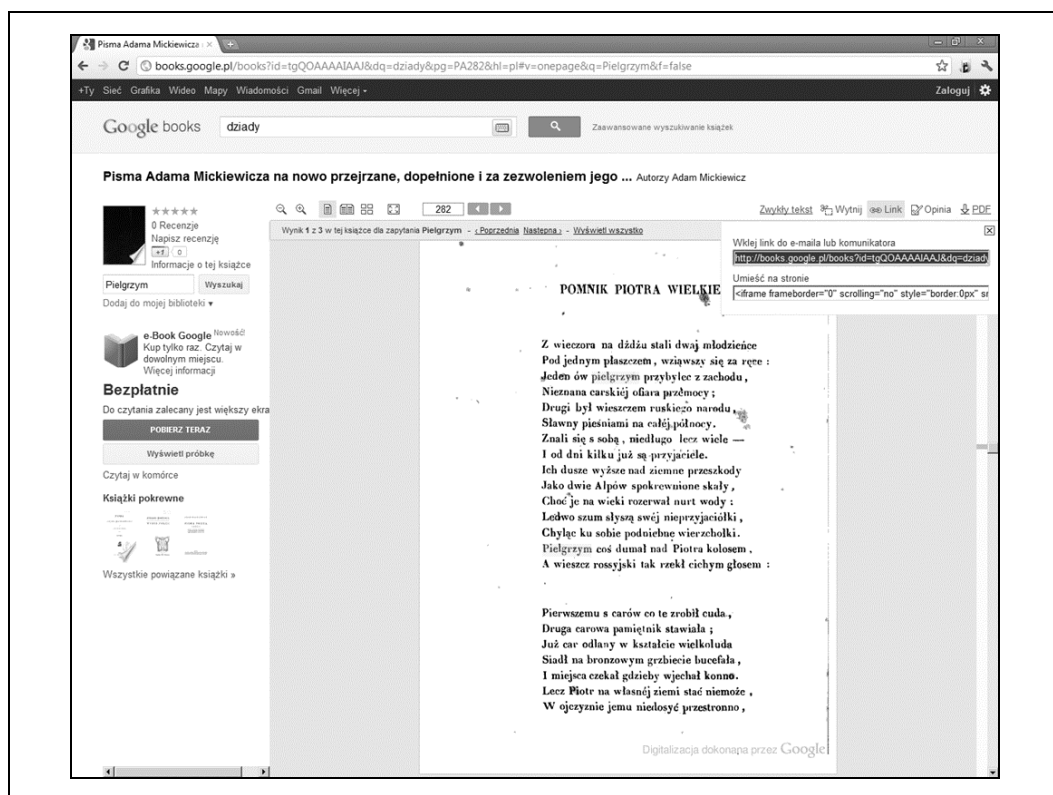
Pisma Adama Mickiewicza ×

books.google.pl/books?id=tgQOAAAAIAAJ&dq=dziady&pg=PA282&hl=pl#v=onepage&q=Pielgrzym&f=false

+Ty Sieć Grafika Wideo Mapy Wiadomości Gmail Więcej ▾

Zaloguj

Google books dziady

Zaawansowane wyszukiwanie książek

Pisma Adama Mickiewicza na nowo przejrzane, dopełnione i za zezwoleniem jego ... Autorzy Adam Mickiewicz

0 Recenzje
Napisz recenzję
+1 0
Informacje o tej książce

Pielgrzym Wyszukaj

Dodaj do mojej biblioteki ▾

e-Book Google Nowość!
Kup tylko raz. Czytaj w dowolnym miejscu.
Więcej informacji

Bezpłatnie

Do czytania zalecany jest większy ekra

POBIERZ TERAZ

Wyświetl próbkę

Czytaj w komórce

Książki pokrewne

Wszystkie powiązane książki »

282

Zwykły tekst Wytnij Link Opinia PDF

Wynik 1 z 3 w tej książce dla zapytania Pielgrzym - ‹ Poprzednia Następna › - Wyświetl wszystko

Wklej link do e-maila lub komunikatora
http://books.google.pl/books?id=tgQOAAAAIAAJ&dq=dziady

Umieść na stronie
<iframe frameborder="0" scrolling="no" style="border:0px" sr

POMNIK PIOTRA WIELKIE

Z wieczora na dżdżu stali dwaj młodzieńce
Pod jednym płaszczem, wziąwszy się za ręce:
Jeden ów pielgrzym przybylec z zachodu,
Nieznana carskiéj ofiara przemocy;
Drugi był wieszczem ruskiego narodu,
Sławny pieśniami na całéj północy.
Znali się s sobą, niedługo lecz wiele —
I od dni kilku już są przyjaciele.
Ich dusze wyższe nad ziemne przeszkody
Jako dwie Alpów spokrewnione skały,
Choć je na wieki rozerwał nurt wody:
Ledwo szum słyszą swéj nieprzyjaciółki,
Chyląc ku sobie podniebne wierzchołki.
Pielgrzym coś dumał nad Piotra kolosem,
A wieszcz rossyjski tak rzekł cichym głosem:

Pierwszemu s carów co te zrobił cuda,
Druga carowa pamiętnik stawiała;
Już car odlany w kształcie wielkoluda
Siadł na bronzowym grzbiecie bucefała,
I miejsca czekał gdzieby wjechał konno.
Lecz Piotr na własnéj ziemi stać niemoże,
W ojczyźnie jemu niedosyć przestronno,

Digitalizacja dokonana przez Google